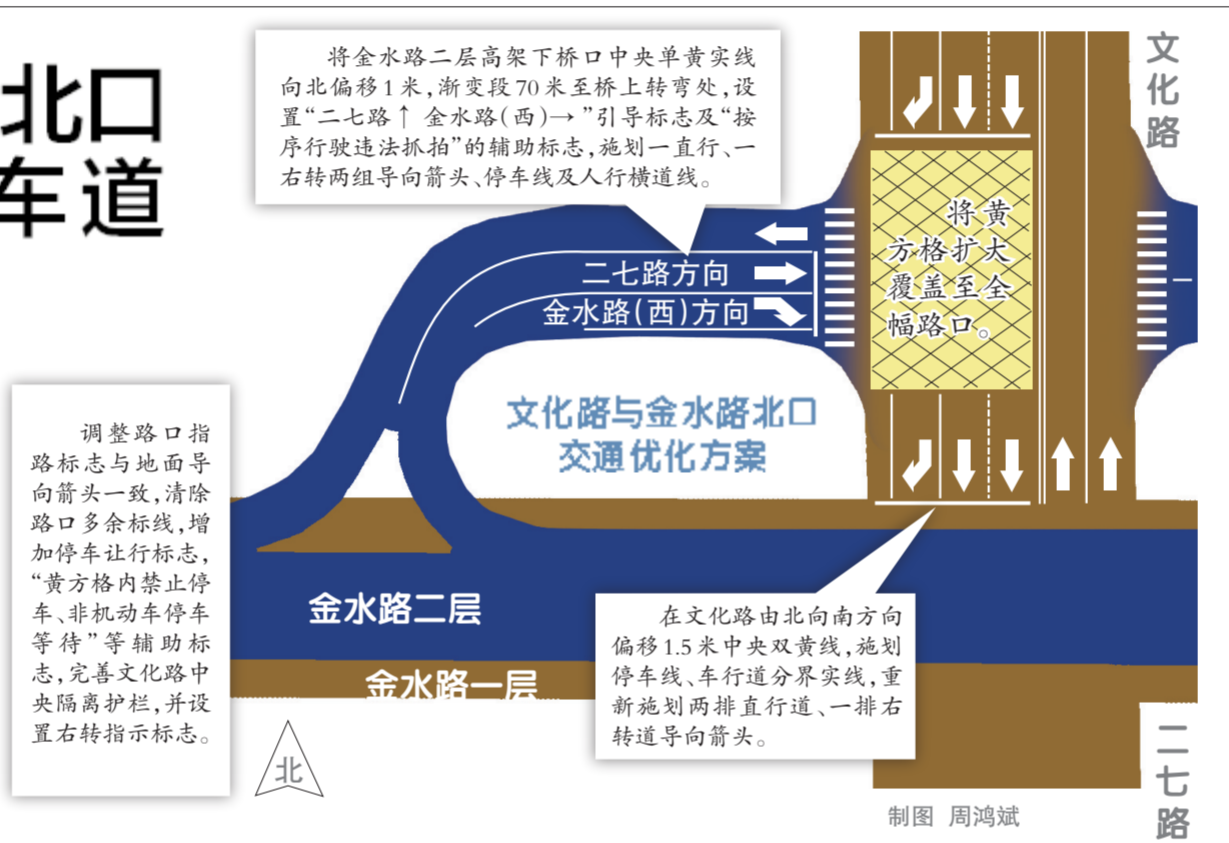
北口
车道

将金水路二层高架下桥口中央单黄实线向北偏移1米，渐变段70米至桥上转弯处，设置“二七路↑ 金水路(西)→”引导标志及“按序行驶违法抓拍”的辅助标志，施划一直行、一右转两组导向箭头、停车线及人行横道线。

文化路

将黄方格扩大覆盖至全幅路口。

二七路方向

金水路(西)方向

调整路口指路标志与地面导向箭头一致，清除路口多余标线，增加停车让行标志，“黄方格内禁止停车、非机动车停车等待”等辅助标志，完善文化路中央隔离护栏，并设置右转指示标志。

文化路与金水路北口交通优化方案

金水路二层

金水路一层

在文化路由北向南方向偏移1.5米中央双黄线，施划停车线、车行道分界实线，重新施划两排直行道、一排右转道导向箭头。

北

二七路

制图 周鸿斌